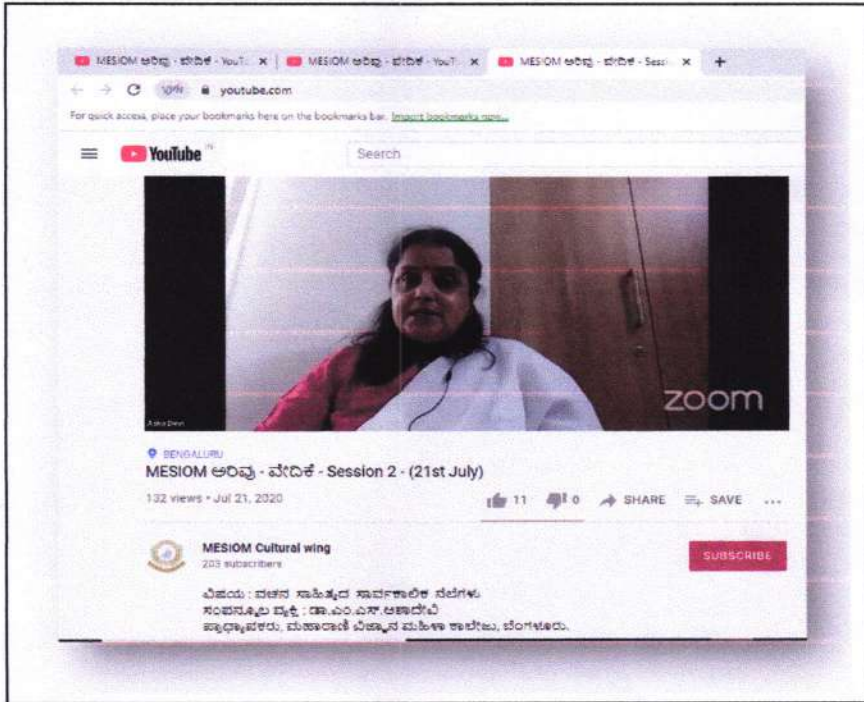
MESIOM ಅರಿವು - ವೇದಿಕೆ - YouT ×
MESIOM ಅರಿವು - ವೇದಿಕೆ - YouT ×
MESIOM ಅರಿವು - ವೇದಿಕೆ - Sess ×
+

youtube.com

For quick access, place your bookmarks here on the bookmarks bar. Import bookmarks now...

YouTube IN

Search

Asha Devi

zoom

BENGALURU

MESIOM ಅರಿವು - ವೇದಿಕೆ - Session 2 - (21st July)

132 views • Jul 21, 2020

11 0 SHARE SAVE ...

MESIOM Cultural wing

203 subscribers

SUBSCRIBE

ವಿಷಯ : ವಚನ ಸಾಹಿತ್ಯದ ಸಾರ್ವಕಾಲಿಕ ನೆಲೆಗಳು
ಸಂಪನ್ಮೂಲ ವ್ಯಕ್ತಿ : ಡಾ.ಎಂ.ಎಸ್.ಆಶಾದೇವಿ
ಪ್ರಾಧ್ಯಾಪಕರು, ಮಹಾರಾಣಿ ವಿಜ್ಞಾನ ಮಹಿಳಾ ಕಾಲೇಜು, ಬೆಂಗಳೂರು.